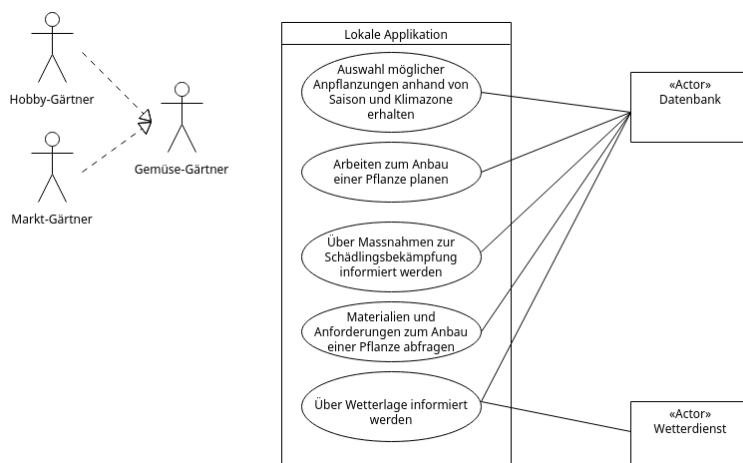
Hobby-Gärtner

Markt-Gärtner

Gemüse-Gärtner

Lokale Applikation

Auswahl möglicher Anpflanzungen anhand von Saison und Klimazone erhalten

Arbeiten zum Anbau einer Pflanze planen

Über Massnahmen zur Schädlingsbekämpfung informiert werden

Materialien und Anforderungen zum Anbau einer Pflanze abfragen

Über Wetterlage informiert werden

«Actor»
Datenbank

«Actor»
Wetterdienst